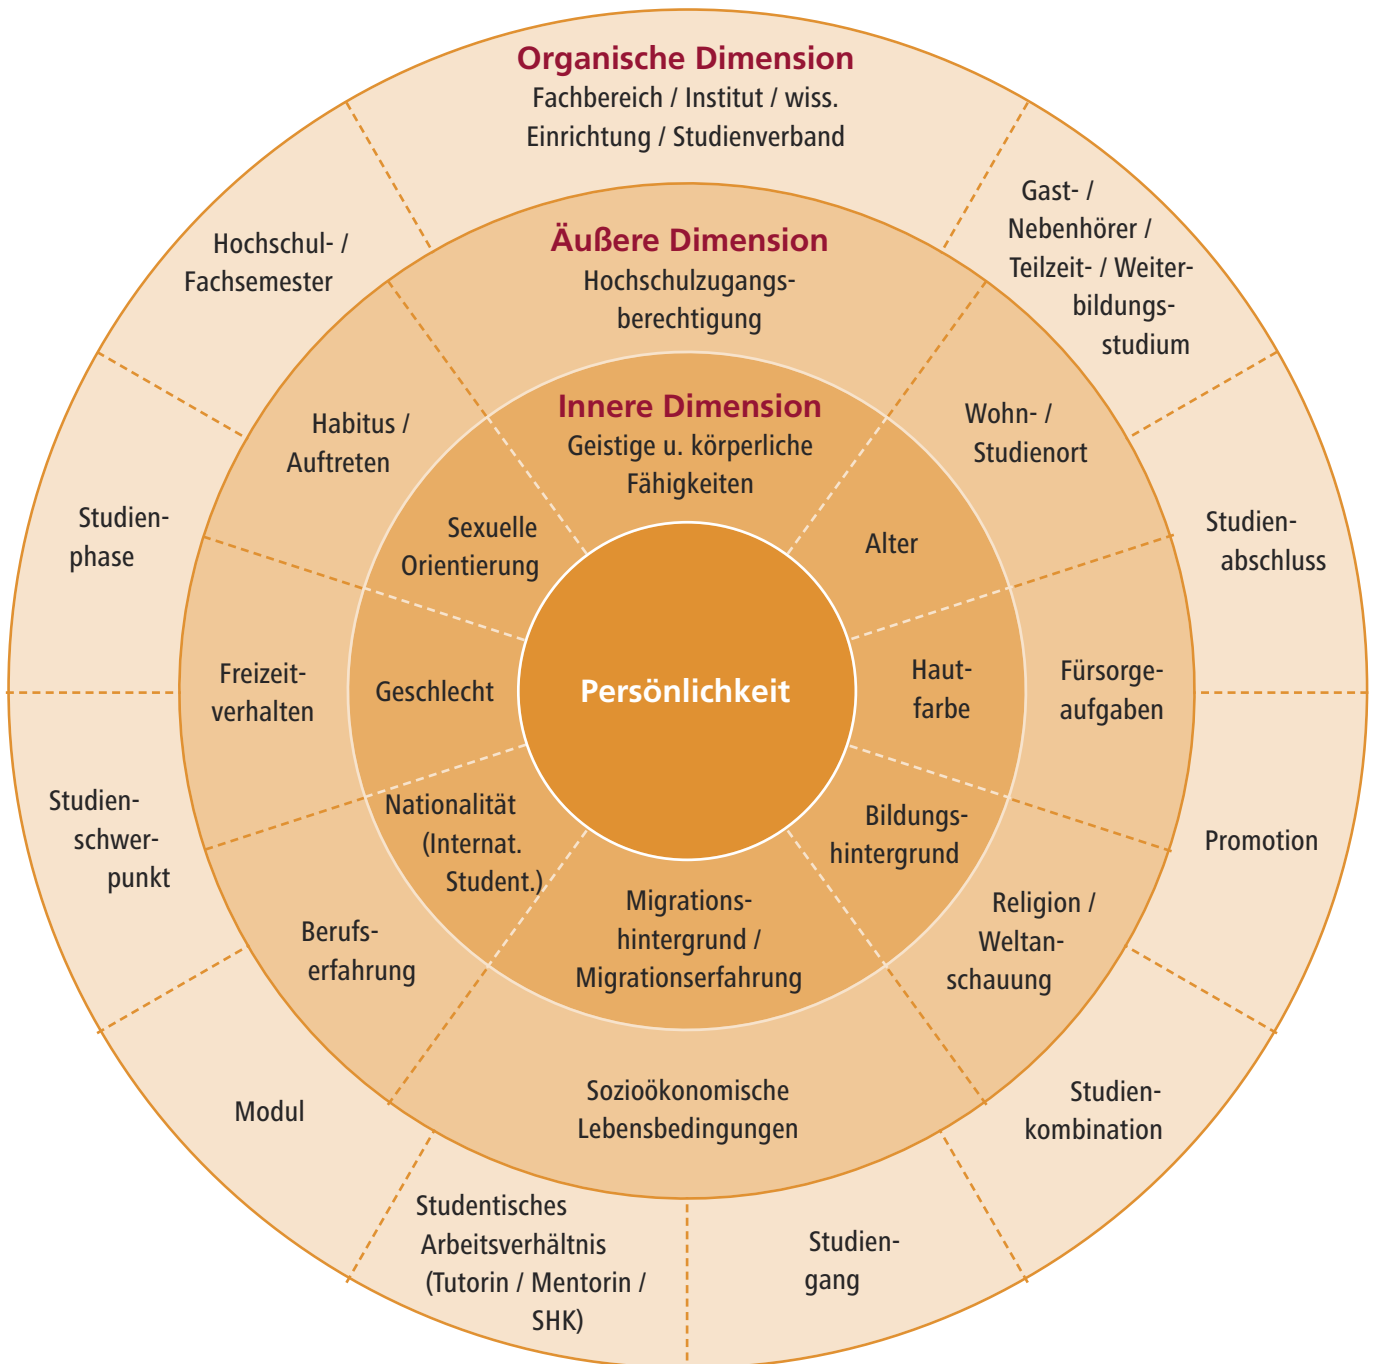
Organische Dimension
Fachbereich / Institut / wiss. Einrichtung / Studienverband

Gast- / Nebenhörer / Teilzeit- / Weiterbildungsstudium

Studienabschluss

Promotion

Studienkombination

Studiengang

Studentisches Arbeitsverhältnis (Tutorin / Mentorin / SHK)

Modul

Studienschwerpunkt

Studienphase

Hochschul- / Fachsemester

Äußere Dimension
Hochschulzugangsberechtigung

Wohn- / Studienort

Fürsorgeaufgaben

Religion / Weltanschauung

Sozioökonomische Lebensbedingungen

Berufserfahrung

Freizeitverhalten

Habitus / Auftreten

Innere Dimension
Geistige u. körperliche Fähigkeiten

Alter

Hautfarbe

Bildungshintergrund

Migrationshintergrund / Migrationserfahrung

Nationalität (Internat. Student.)

Geschlecht

Sexuelle Orientierung

Persönlichkeit